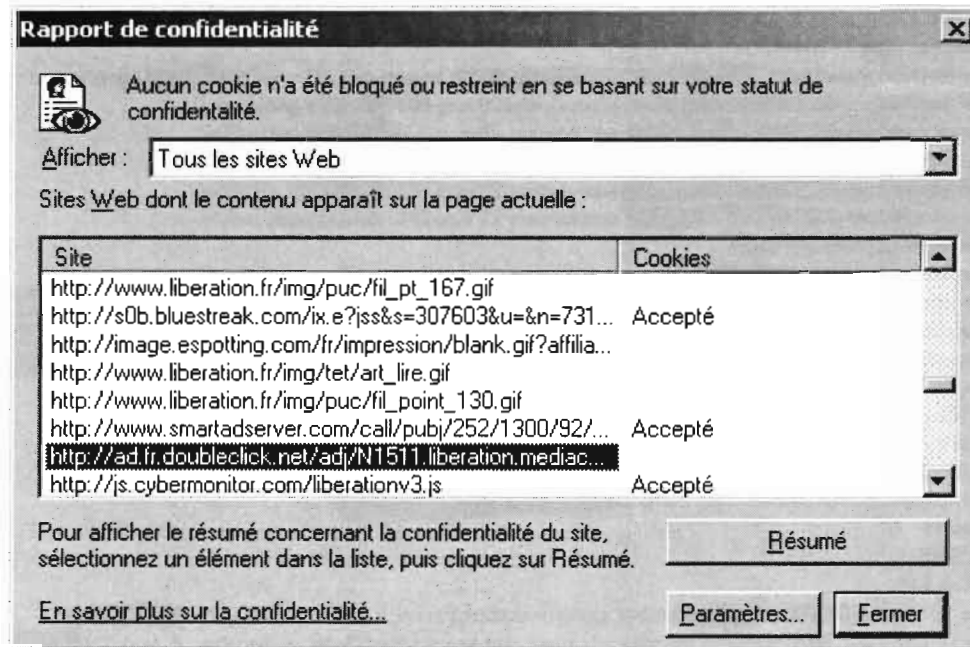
Rapport de confidentialité

Aucun cookie n'a été bloqué ou restreint en se basant sur votre statut de confidentalité.

Afficher : Tous les sites Web

Sites Web dont le contenu apparaît sur la page actuelle :

| Site | Cookies |
|---|---|
| http://www.liberation.fr/img/puc/fil_pt_167.gif | |
| http://s0b.bluestreak.com/ix.e?jss&s=307603&u=&n=731... | Accepté |
| http://image.espotting.com/fr/impression/blank.gif?affilia... | |
| http://www.liberation.fr/img/tet/art_lire.gif | |
| http://www.liberation.fr/img/puc/fil_point_130.gif | |
| http://www.smartadserver.com/call/pubj/252/1300/92/... | Accepté |
| http://ad.fr.doubleclick.net/adj/N1511.liberation.mediac... | |
| http://js.cybermonitor.com/liberationv3.js | Accepté |

Pour afficher le résumé concernant la confidentialité du site, sélectionnez un élément dans la liste, puis cliquez sur Résumé.

Résumé

En savoir plus sur la confidentialité...

Paramètres...

Fermer